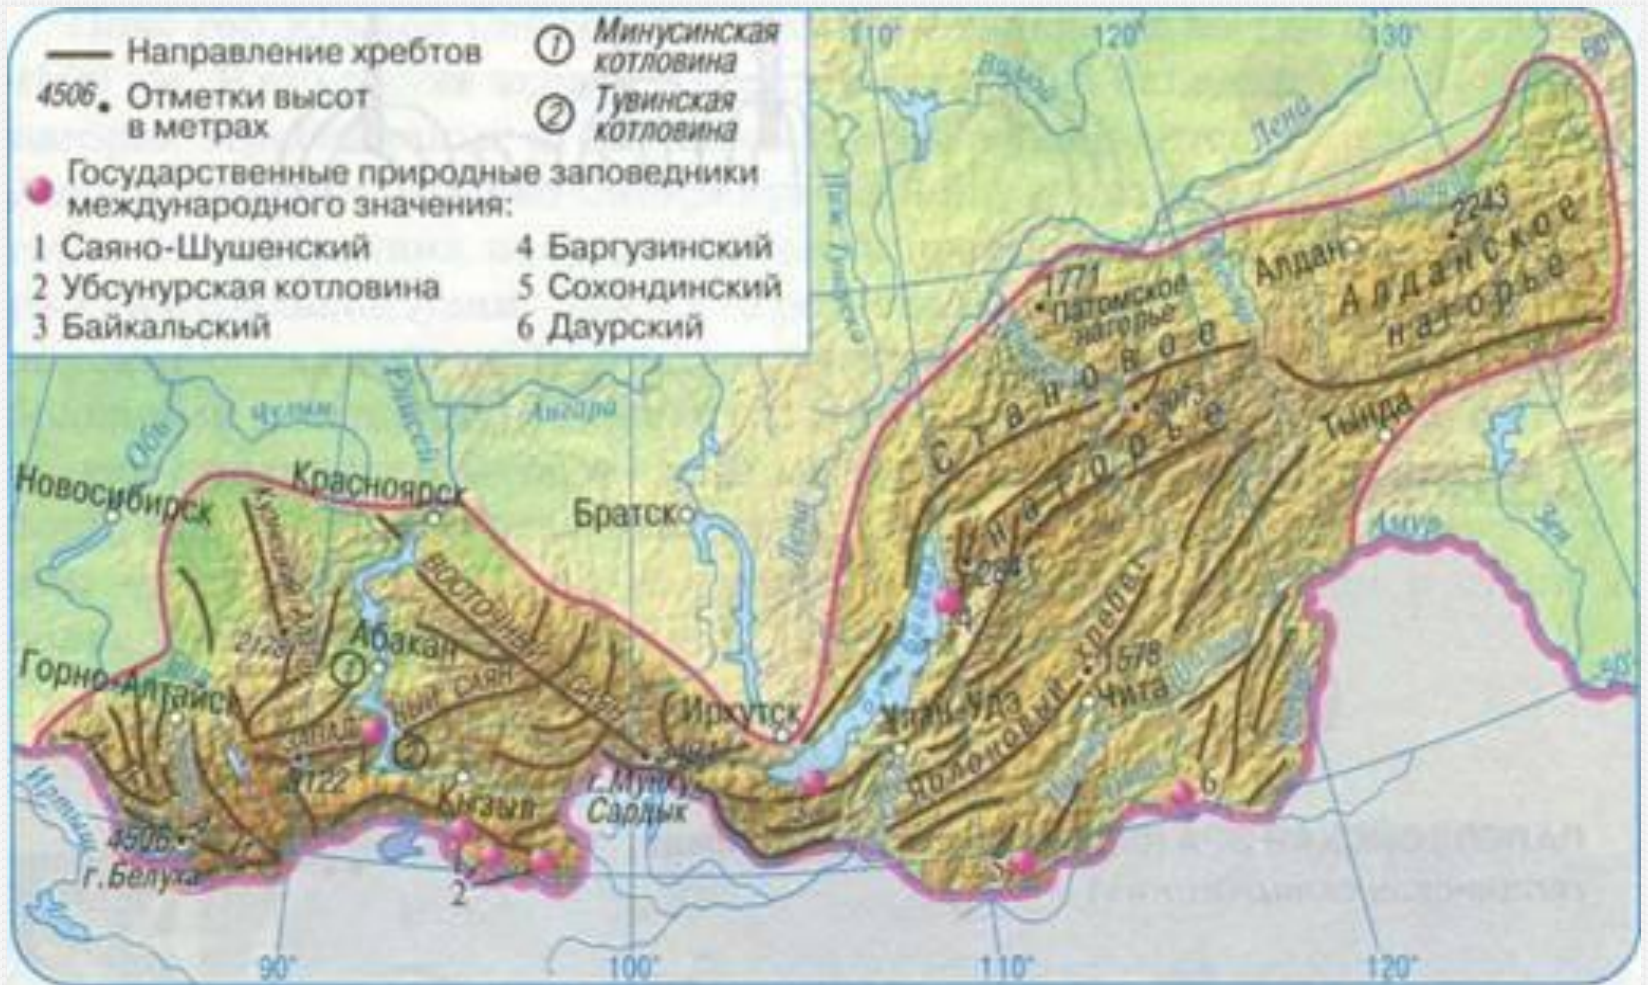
Направление хребтов
4506 Отметки высот в метрах
1 Минусинская котловина
2 Тувинская котловина
Государственные природные заповедники международного значения:
1 Саяно-Шушенский
2 Убсунурская котловина
3 Байкальский
4 Баргузинский
5 Сохондинский
6 Даурский

110°
120°
130°
60°
40°
90°
100°
110°
120°

Лена
Витим
Обь
Чулым
Енисей
Ангара
Нижняя Тунгуска
Лена
Амур
Зея
Иртыш
Шилка
Байкал

Новосибирск
Красноярск
Братск
Абакан
Горно-Алтайск
Кызыл
Иркутск
Улан-Удэ
Чита
Тында
Алдан

Кузнецкий Алатау
Восточный Саян
Западный Саян
Становое нагорье
Становой
Патомское нагорье
Алданское нагорье
Яблоновый хребет
г. Мунку-Сардык
г. Белуха

1771
2243
2999
2178
3122
4506
1578
2840
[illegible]

1
2
3
4
5
6